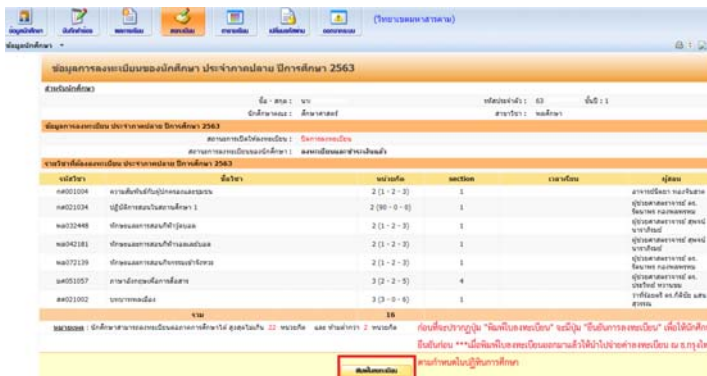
(วิทยาเขตมหาสารคาม)

ข้อมูลนักศึกษา

ข้อมูลการลงทะเบียนของนักศึกษา ประจำภาคปลาย ปีการศึกษา 2563

ส่วนนักศึกษา

ชื่อ - สกุล : นาง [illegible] รหัสประจำตัว : 63 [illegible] ชั้นปี : 1

นักศึกษาคณะ : ศึกษาศาสตร์ สาขาวิชา : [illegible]

ข้อมูลการลงทะเบียน ประจำภาคปลาย ปีการศึกษา 2563

สถานะการเปิดให้ลงทะเบียน : เปิดการลงทะเบียน

สถานะการลงทะเบียนของนักศึกษา : ลงทะเบียนและชำระเงินแล้ว

รายวิชาที่ลงทะเบียน ประจำภาคปลาย ปีการศึกษา 2563

| รหัสวิชา | ชื่อวิชา | หน่วยกิต | section | เวลาเรียน | ผู้สอน |
|---|---|---|---|---|---|
| กศ001004 | ความสัมพันธ์กับบุคคลและชุมชน | 2 (1 - 2 - 3) | 1 | | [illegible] |
| กศ021034 | ปฏิบัติการสอนในสถานศึกษา 1 | 2 (90 - 0 - 0) | 1 | | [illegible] |
| ฯลฯ032448 | ทักษะและการสอน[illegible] | 2 (1 - 2 - 3) | 1 | | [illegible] |
| ฯลฯ042181 | ทักษะและการสอน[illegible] | 2 (1 - 2 - 3) | 1 | | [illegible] |
| ฯลฯ072139 | ทักษะและการสอน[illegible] | 2 (1 - 2 - 3) | 1 | | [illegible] |
| มศ051057 | ภาษาอังกฤษเพื่อการสื่อสาร | 3 (2 - 2 - 5) | 4 | | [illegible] |
| มศ021002 | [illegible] | 3 (3 - 0 - 6) | 1 | | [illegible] |
| | รวม | 16 | | | |

หมายเหตุ : นักศึกษาสามารถลงทะเบียนต่อภาคการศึกษาได้ สูงสุดไม่เกิน 22 หน่วยกิต และ ต่ำสุดไม่ต่ำกว่า 2 หน่วยกิต

ก่อนที่จะปรากฏปุ่ม "พิมพ์ใบลงทะเบียน" จะมีปุ่ม "ยืนยันการลงทะเบียน" เพื่อให้นักศึกษา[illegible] ยืนยันก่อน ***เมื่อพิมพ์ใบลงทะเบียนออกมาแล้วให้นำไปจ่ายค่าลงทะเบียน ณ ธ.กรุงไทย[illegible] ตามกำหนดในปฏิทินการศึกษา

พิมพ์ใบลงทะเบียน